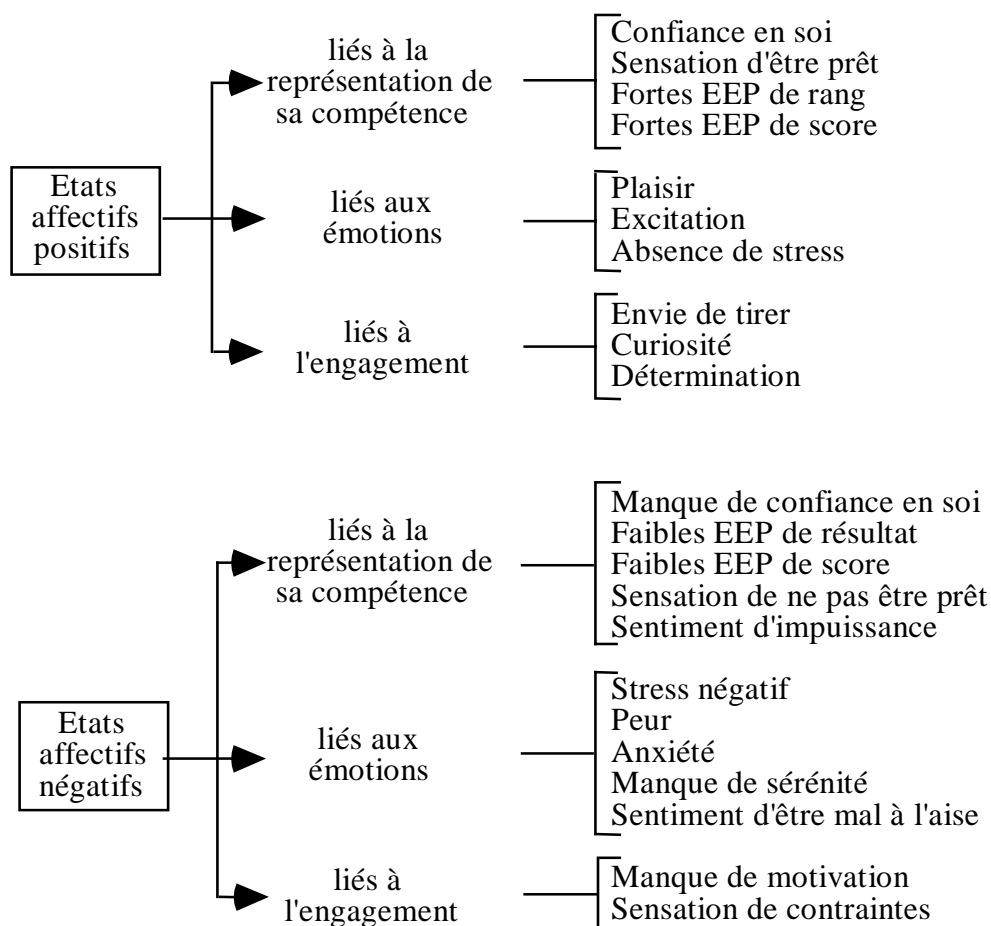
Etats affectifs positifs

liés à la représentation de sa compétence

Confiance en soi
Sensation d'être prêt
Fortes EEP de rang
Fortes EEP de score

liés aux émotions

Plaisir
Excitation
Absence de stress

liés à l'engagement

Envie de tirer
Curiosité
Détermination

Etats affectifs négatifs

liés à la représentation de sa compétence

Manque de confiance en soi
Faibles EEP de résultat
Faibles EEP de score
Sensation de ne pas être prêt
Sentiment d'impuissance

liés aux émotions

Stress négatif
Peur
Anxiété
Manque de sérénité
Sentiment d'être mal à l'aise

liés à l'engagement

Manque de motivation
Sensation de contraintes